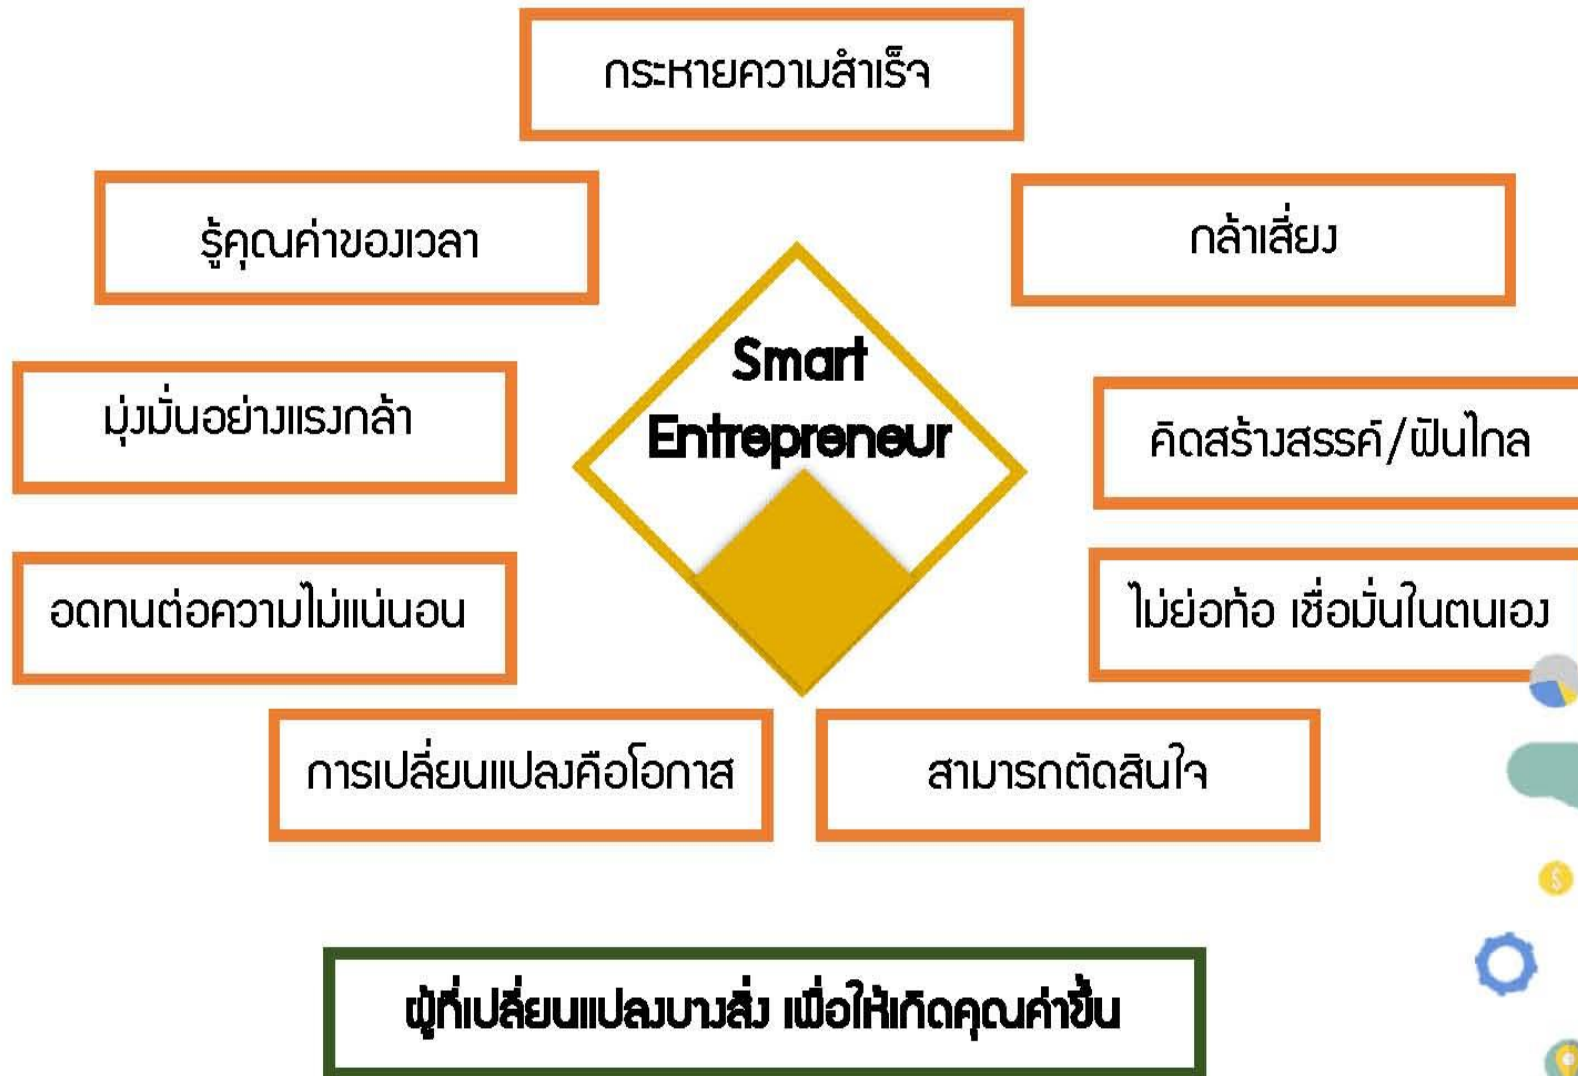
กระหายความสำเร็จ

รู้คุณค่าของเวลา

กล้าเสี่ยง

Smart Entrepreneur

มุ่งมั่นอย่างแรงกล้า

คิดสร้างสรรค์/ฝันไกล

อดทนต่อความไม่แน่นอน

ไม่ย่อท้อ เชื่อมั่นในตนเอง

การเปลี่ยนแปลงคือโอกาส

สามารถตัดสินใจ

ผู้ที่เปลี่ยนแปลงบางสิ่ง เพื่อให้เกิดคุณค่าขึ้น